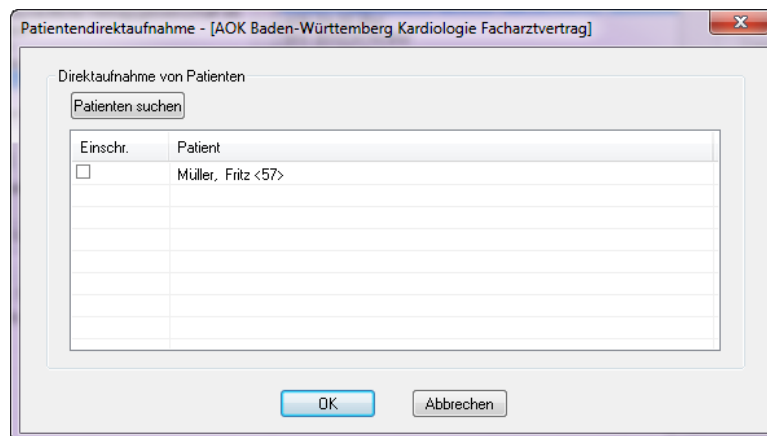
Patientendirektaufnahme - [AOK Baden-Württemberg Kardiologie Facharztvertrag]

Direktaufnahme von Patienten

Patienten suchen

| Einschr. | Patient |
|---|---|
| ☐ | Müller, Fritz <57> |

OK

Abbrechen